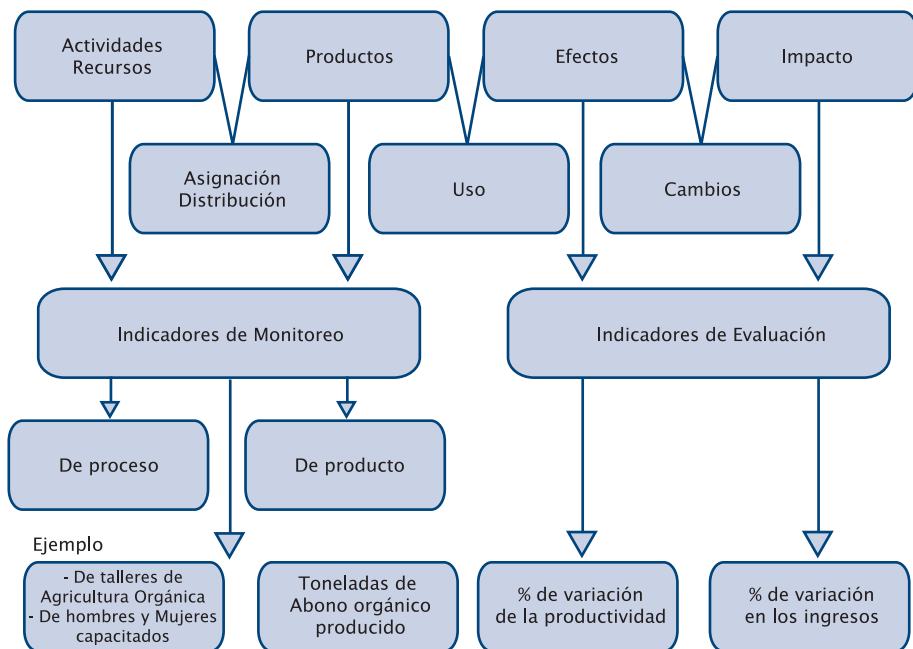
Actividades Recursos

Productos

Efectos

Impacto

Asignación Distribución

Uso

Cambios

Indicadores de Monitoreo

Indicadores de Evaluación

De proceso

De producto

Ejemplo

- De talleres de Agricultura Orgánica
- De hombres y Mujeres capacitados

Toneladas de Abono orgánico producido

% de variación de la productividad

% de variación en los ingresos